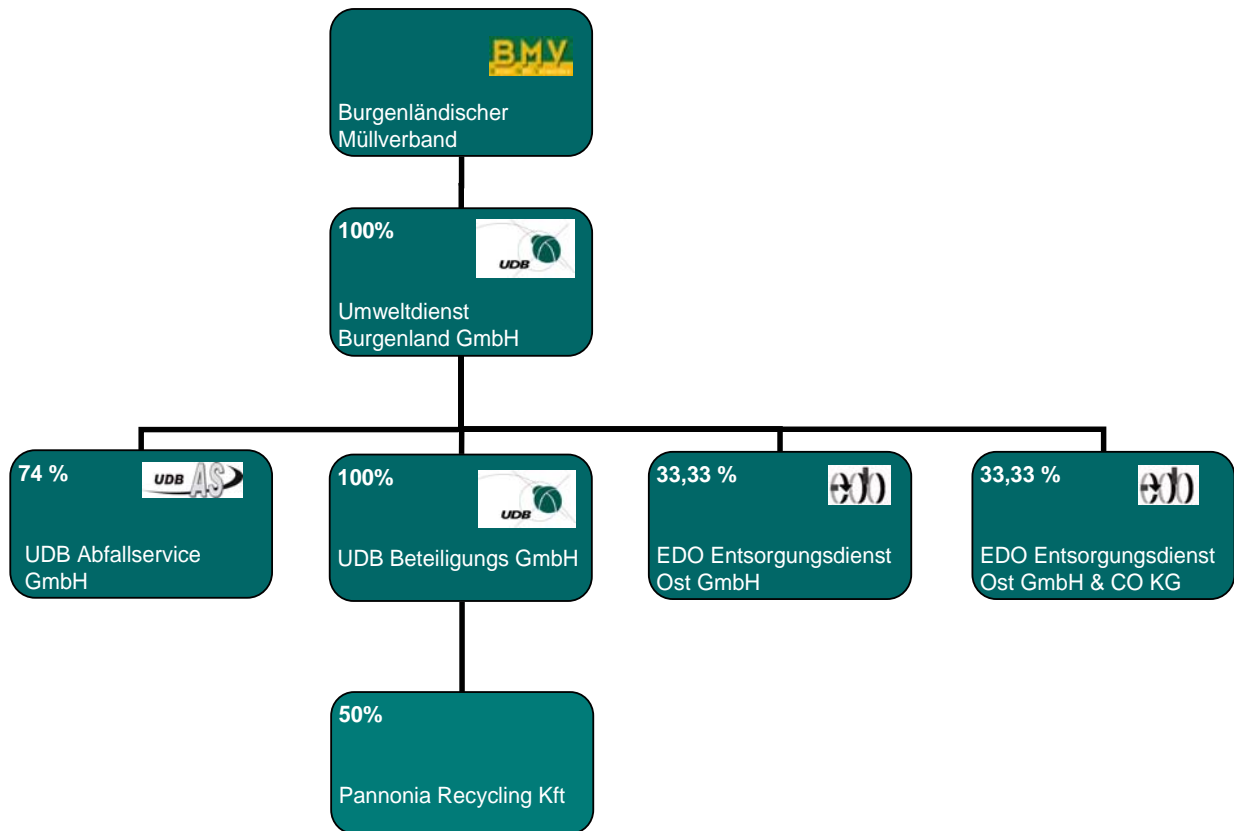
BMV

Burgenländischer Müllverband

100%

UDB

Umweltdienst Burgenland GmbH

74 %

UDB AS

UDB Abfallservice GmbH

100%

UDB

UDB Beteiligungs GmbH

33,33 %

EDO Entsorgungsdienst Ost GmbH

33,33 %

EDO Entsorgungsdienst Ost GmbH & CO KG

50%

Pannonia Recycling Kft